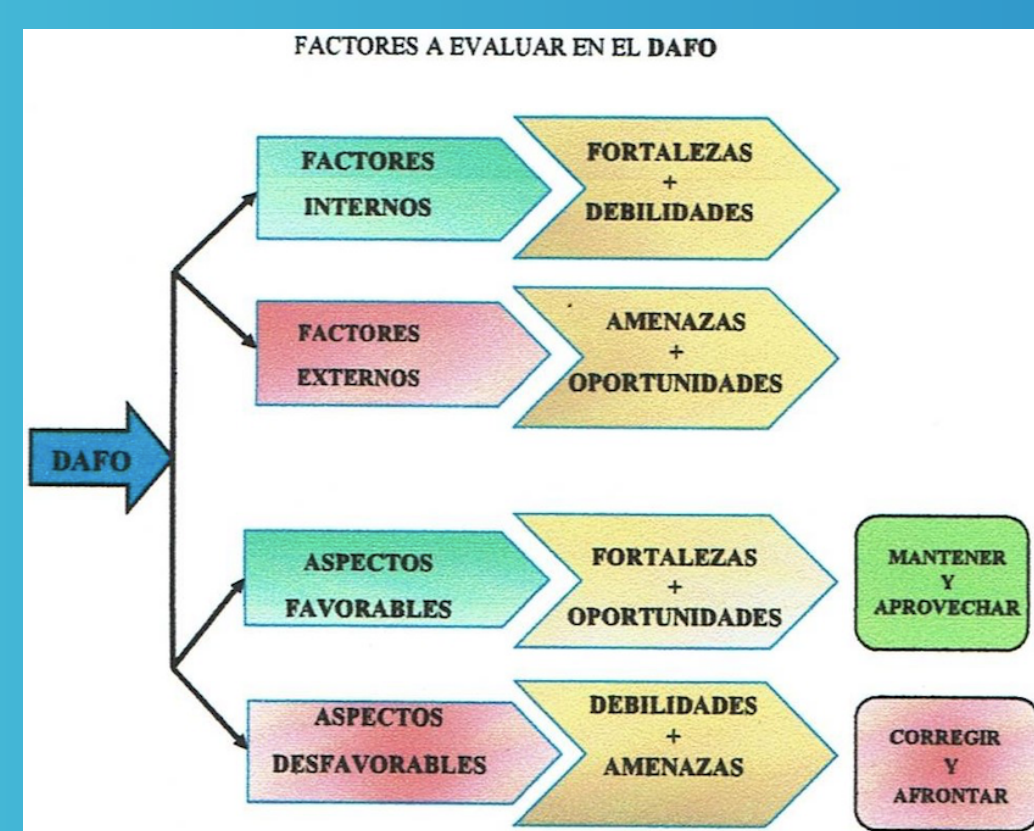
FACTORES A EVALUAR EN EL **DAFO**

DAFO

FACTORES INTERNOS

FORTALEZAS + DEBILIDADES

FACTORES EXTERNOS

AMENAZAS + OPORTUNIDADES

ASPECTOS FAVORABLES

FORTALEZAS + OPORTUNIDADES

MANTENER Y APROVECHAR

ASPECTOS DESFAVORABLES

DEBILIDADES + AMENAZAS

CORREGIR Y AFRONTAR